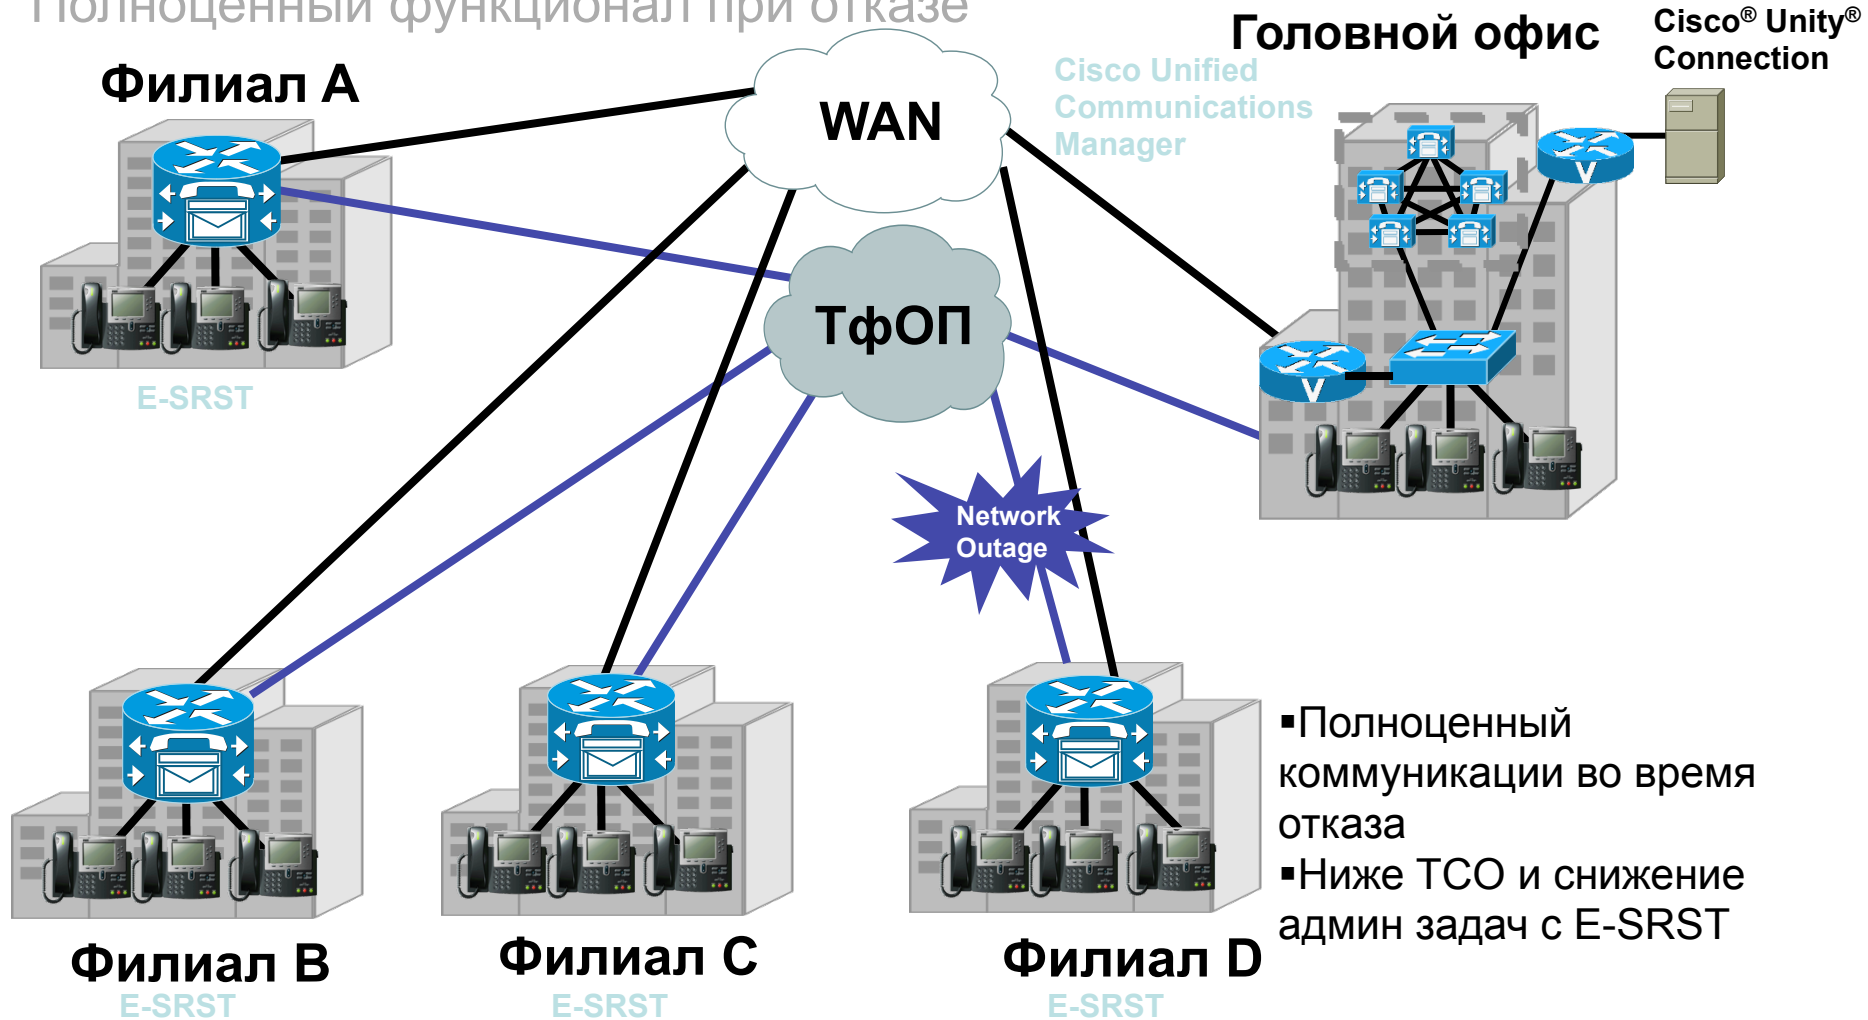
Полноценный функционал при отказе

Филиал A

WAN

Головной офис

Cisco® Unity® Connection

Cisco Unified Communications Manager

ТфОП

E-SRST

Network Outage

▪Полноценный коммуникации во время отказа
▪Ниже TCO и снижение админ задач с E-SRST

Филиал B
E-SRST

Филиал C
E-SRST

Филиал D
E-SRST